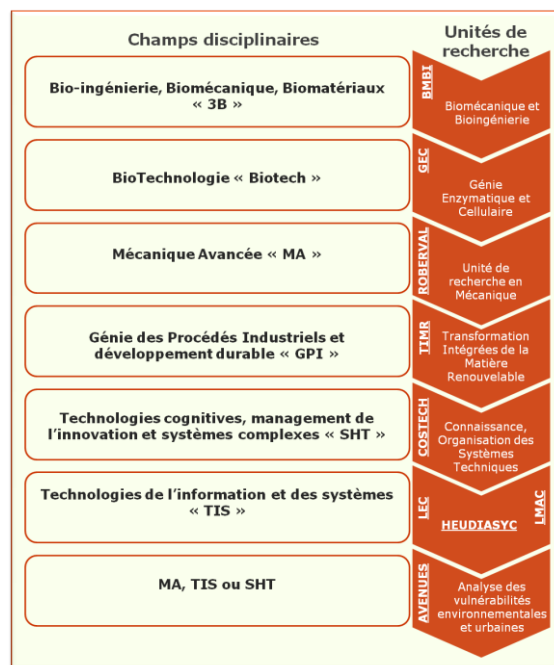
Champs disciplinaires

Unités de recherche

Bio-ingénierie, Biomécanique, Biomatériaux « 3B »

BMBI

Biomécanique et Bioingénierie

BioTechnologie « Biotech »

GEC

Génie Enzymatique et Cellulaire

Mécanique Avancée « MA »

ROBERVAL

Unité de recherche en Mécanique

Génie des Procédés Industriels et développement durable « GPI »

TIMR

Transformation Intégrées de la Matière Renouvelable

Technologies cognitives, management de l'innovation et systèmes complexes « SHT »

COSTECH

Connaissance, Organisation des Systèmes Techniques

Technologies de l'information et des systèmes « TIS »

LEC

HEUDIASYC

LMAC

MA, TIS ou SHT

AVENUES

Analyse des vulnérabilités environnementales et urbaines